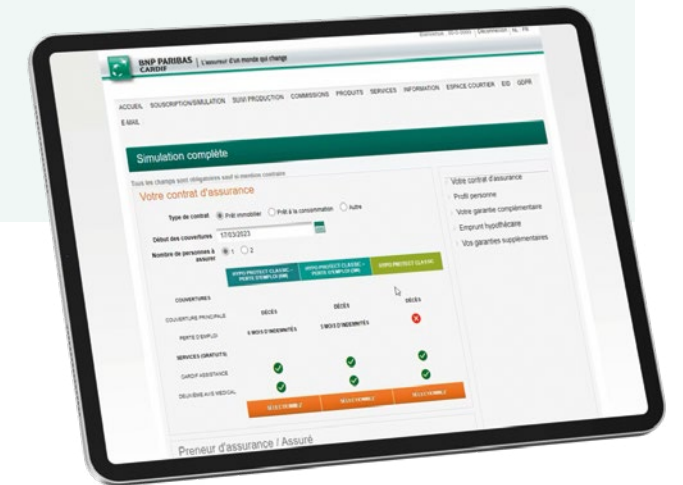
Bienvenue 10-3-2023 | Déconnexion | NL | FR

BNP PARIBAS CARDIF | L'assureur d'un monde qui change

ACCUEIL SOUSCRIPTION/SIMULATION SUIVI PRODUCTION COMMISSIONS PRODUITS SERVICES INFORMATION ESPACE COURTIER EID GDPR E-MAIL

Simulation complète

Tous les champs sont obligatoires sauf si mention contraire

Votre contrat d'assurance

Type de contrat Prêt immobilier Prêt à la consommation Autre

Début des couvertures 17/03/2023

Nombre de personnes à assurer 1 2

| | HYPO PROTECT CLASSIC + PERTE D'EMPLOI (NM) | HYPO PROTECT CLASSIC + PERTE D'EMPLOI (NM) | HYPO PROTECT CLASSIC |
|---|---|---|---|
| COUVERTURES | | | |
| COUVERTURE PRINCIPALE | DÉCÈS | DÉCÈS | DÉCÈS |
| PERTE D'EMPLOI | 6 MOIS D'INDEMNITÉS | 3 MOIS D'INDEMNITÉS | |
| SERVICES GRATUITS | | | |
| CARDIF ASSISTANCE | | | |
| DELIVERIE AVIS MEDICAL | | | |
| | SÉLECTIONNEZ | SÉLECTIONNEZ | SÉLECTIONNEZ |

Preneur d'assurance / Assuré

Votre contrat d'assurance
Profil personne
Votre garantie complémentaire
Emprunt hypothécaire
Vos garanties supplémentaires